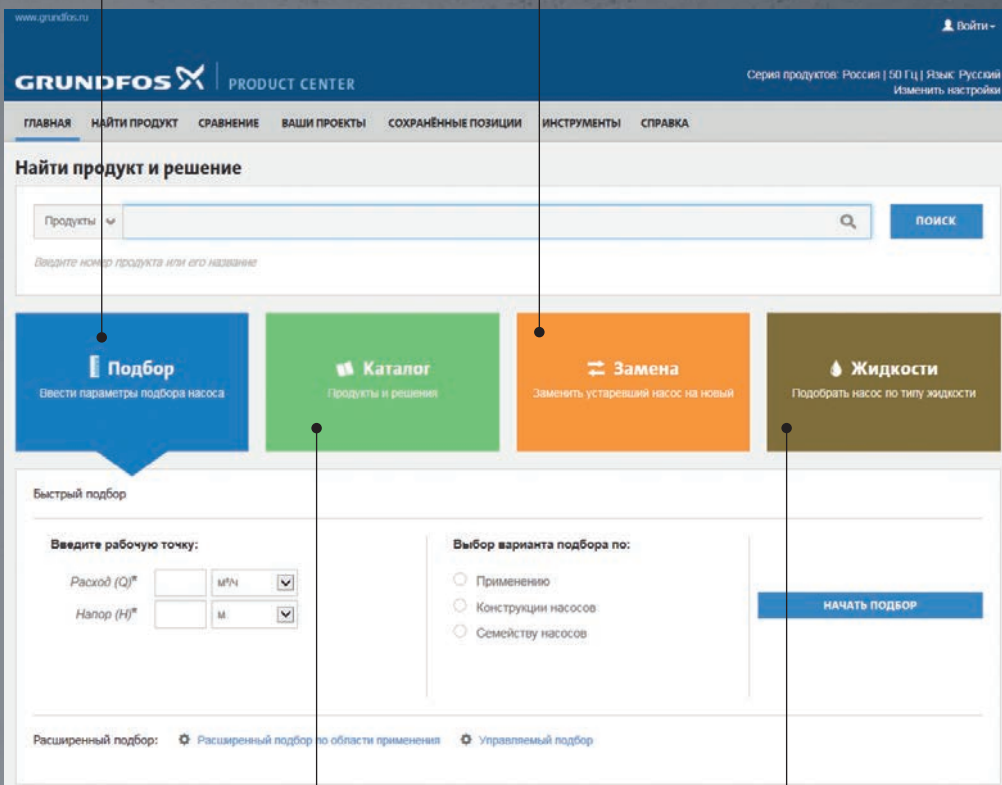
www.grundfos.ru

Войти

GRUNDFOS PRODUCT CENTER

Серия продуктов: Россия | 50 Гц | Язык: Русский
Изменить настройки

ГЛАВНАЯ НАЙТИ ПРОДУКТ СРАВНЕНИЕ ВАШИ ПРОЕКТЫ СОХРАНЁННЫЕ ПОЗИЦИИ ИНСТРУМЕНТЫ СПРАВКА

Найти продукт и решение

Продукты

ПОИСК

Введите номер продукта или его название

Подбор
Ввести параметры подбора насоса

Каталог
Продукты и решения

Замена
Заменить устаревший насос на новый

Жидкости
Подобрать насос по типу жидкости

Быстрый подбор

Введите рабочую точку:

Расход (Q)* м³/ч

Напор (H)* м

Выбор варианта подбора по:

Применению

Конструкции насосов

Семейству насосов

НАЧАТЬ ПОДБОР

Расширенный подбор: Расширенный подбор по области применения Управляемый подбор